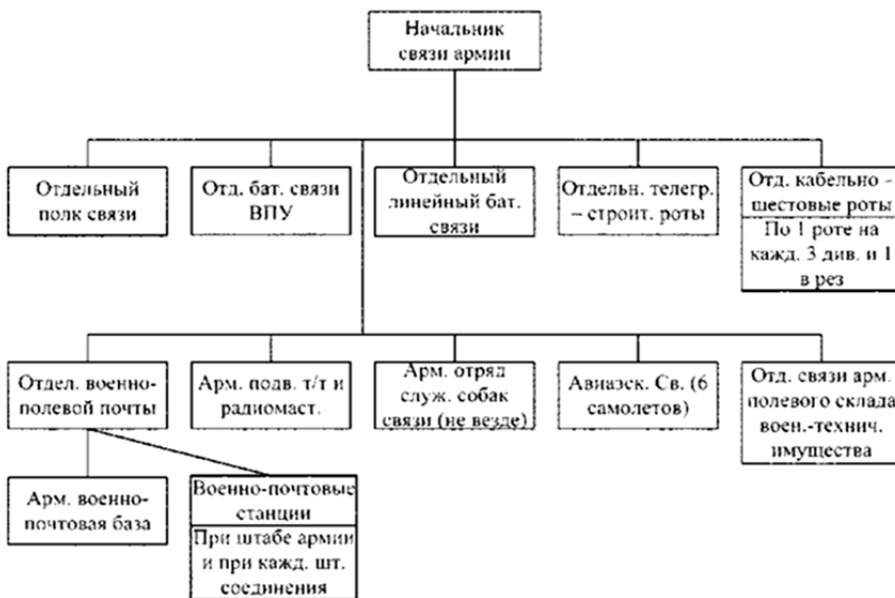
Начальник связи армии

Отдельный полк связи

Отд. бат. связи ВПУ

Отдельный линейный бат. связи

Отдельн. телегр. – строит. роты

Отд. кабельно - шестовые роты

По 1 роте на кажд. 3 див. и 1 в рез

Отдел. военно-полевой почты

Арм. подв. т/т и радиомаст.

Арм. отряд служ. собак связи (не везде)

Авиаэск. Св. (6 самолетов)

Отд. связи арм. полевого склада воен.-технич. имущества

Арм. военно-почтовая база

Военно-почтовые станции

При штабе армии и при кажд. шт. соединения